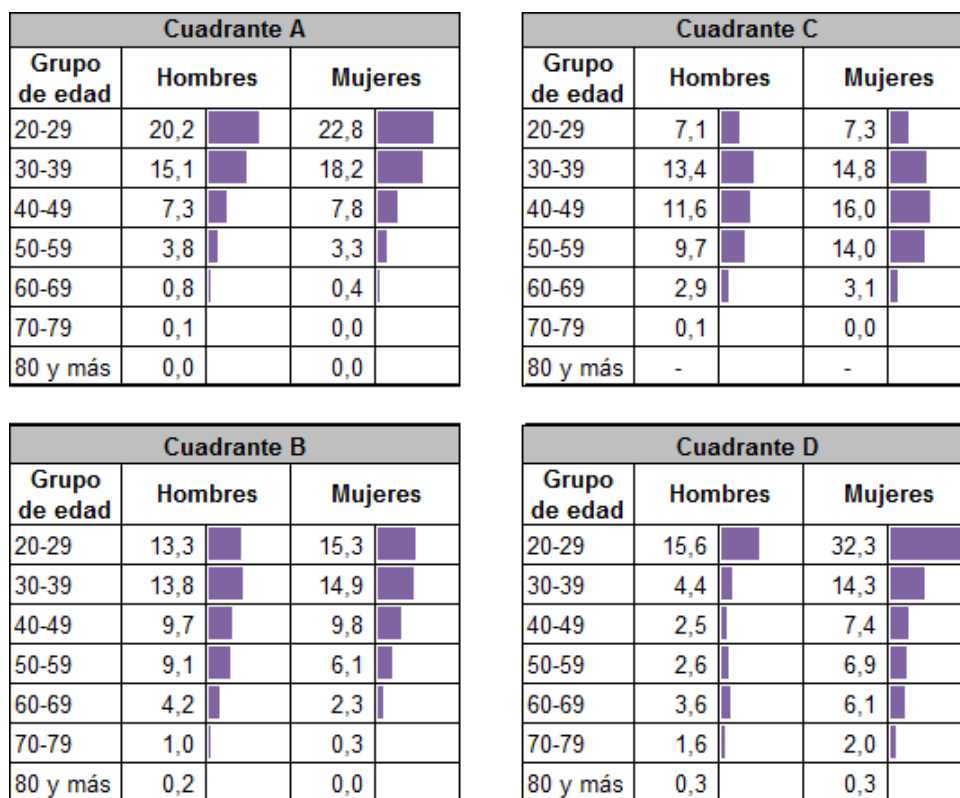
| Cuadrante A | | |
|---|---|---|
| Grupo de edad | Hombres | Mujeres |
| 20-29 | 20,2 | 22,8 |
| 30-39 | 15,1 | 18,2 |
| 40-49 | 7,3 | 7,8 |
| 50-59 | 3,8 | 3,3 |
| 60-69 | 0,8 | 0,4 |
| 70-79 | 0,1 | 0,0 |
| 80 y más | 0,0 | 0,0 |

| Cuadrante C | | |
|---|---|---|
| Grupo de edad | Hombres | Mujeres |
| 20-29 | 7,1 | 7,3 |
| 30-39 | 13,4 | 14,8 |
| 40-49 | 11,6 | 16,0 |
| 50-59 | 9,7 | 14,0 |
| 60-69 | 2,9 | 3,1 |
| 70-79 | 0,1 | 0,0 |
| 80 y más | - | - |

| Cuadrante B | | |
|---|---|---|
| Grupo de edad | Hombres | Mujeres |
| 20-29 | 13,3 | 15,3 |
| 30-39 | 13,8 | 14,9 |
| 40-49 | 9,7 | 9,8 |
| 50-59 | 9,1 | 6,1 |
| 60-69 | 4,2 | 2,3 |
| 70-79 | 1,0 | 0,3 |
| 80 y más | 0,2 | 0,0 |

| Cuadrante D | | |
|---|---|---|
| Grupo de edad | Hombres | Mujeres |
| 20-29 | 15,6 | 32,3 |
| 30-39 | 4,4 | 14,3 |
| 40-49 | 2,5 | 7,4 |
| 50-59 | 2,6 | 6,9 |
| 60-69 | 3,6 | 6,1 |
| 70-79 | 1,6 | 2,0 |
| 80 y más | 0,3 | 0,3 |